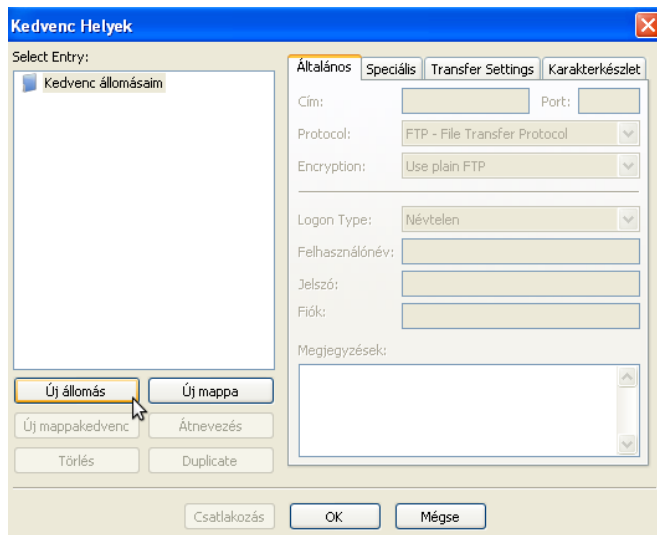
Kedvenc Helyek

Select Entry:

Kedvenc állomásaim

Általános | Speciális | Transfer Settings | Karakterkészlet

Cím:

Port:

Protocol: FTP - File Transfer Protocol

Encryption: Use plain FTP

Logon Type: Névtelen

Felhasználónév:

Jelszó:

Fiók:

Megjegyzések:

Új állomás

Új mappa

Új mappakedvenc

Átnevezés

Törlés

Duplicate

Csatlakozás

OK

Mégse